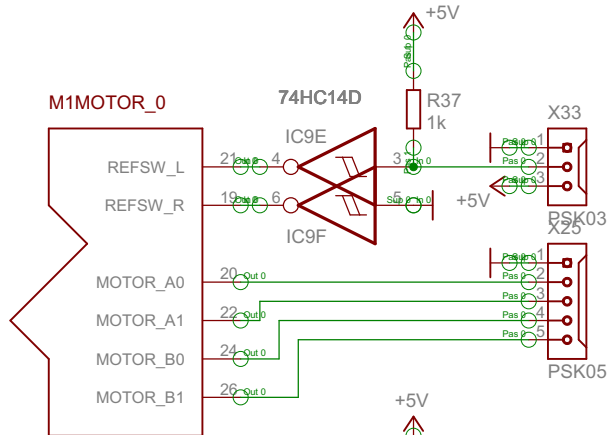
+5V
Sup 0
74HC14D
R37
1k
M1MOTOR_0
X33
Pas 0 1
Pas 0 2
Pas 0 3
IC9E
REFSW_L
21 Out 0 4
3 In 0
REFSW_R
19 Out 0 6
5 In 0
+5V
IC9F
PSK03
X25
Pas 0 1
MOTOR_A0
20 Out 0
Pas 0 2
Pas 0 3
MOTOR_A1
22 Out 0
Pas 0 4
Pas 0 5
MOTOR_B0
24 Out 0
PSK05
MOTOR_B1
26 Out 0
+5V